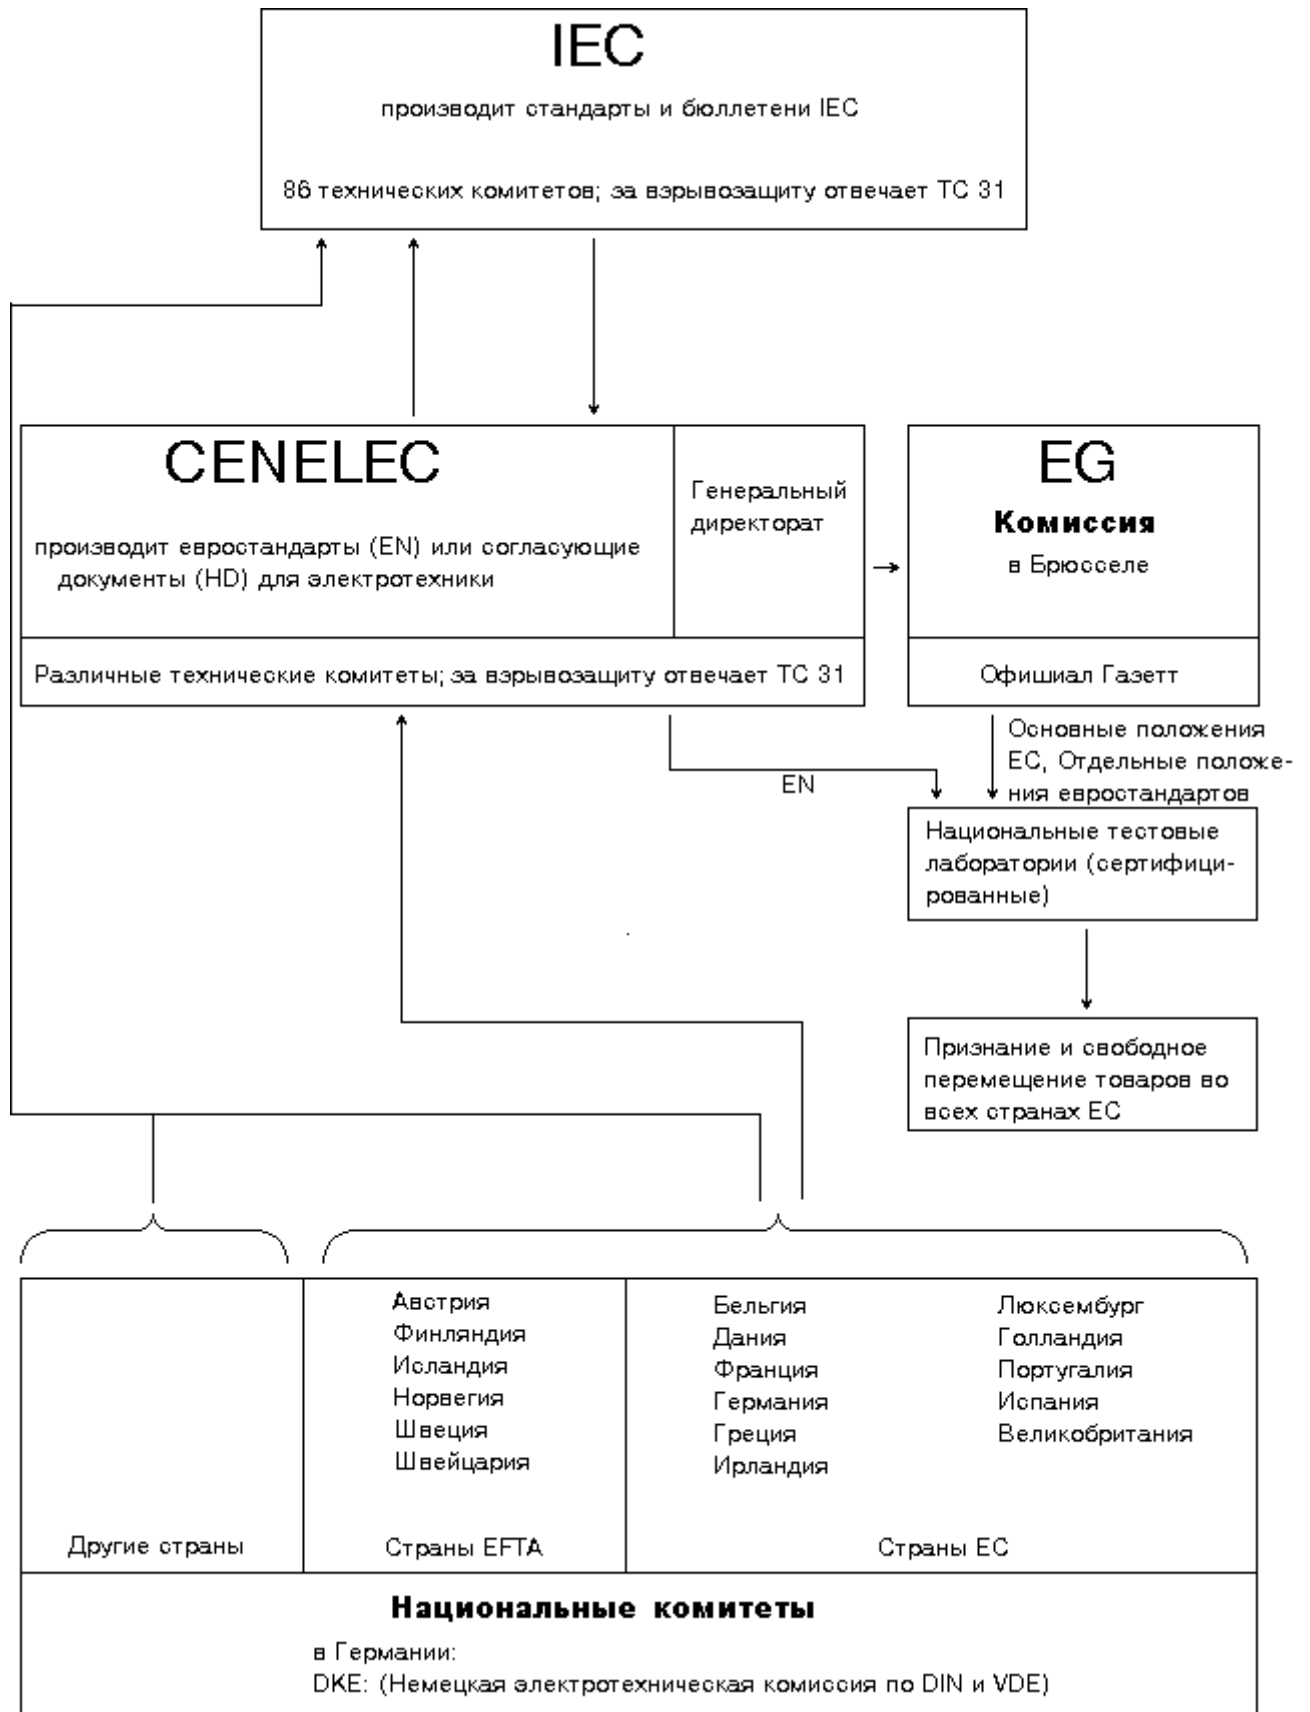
IEC

производит стандарты и бюллетени IEC

86 технических комитетов; за взрывозащиту отвечает TC 31

CENELEC

производит евростандарты (EN) или согласующие документы (HD) для электротехники

Генеральный директорат

Различные технические комитеты; за взрывозащиту отвечает TC 31

EG

Комиссия

в Брюсселе

Офишиал Газетт

Основные положения ЕС, Отдельные положения евростандартов

EN

Национальные тестовые лаборатории (сертифицированные)

Признание и свободное перемещение товаров во всех странах ЕС

| Другие страны | Австрия Финляндия Исландия Норвегия Швеция Швейцария Страны EFTA | Бельгия Дания Франция Германия Греция Ирландия Люксембург Голландия Португалия Испания Великобритания Страны ЕС |
|---|---|---|

Национальные комитеты

в Германии:
DKE: (Немецкая электротехническая комиссия по DIN и VDE)